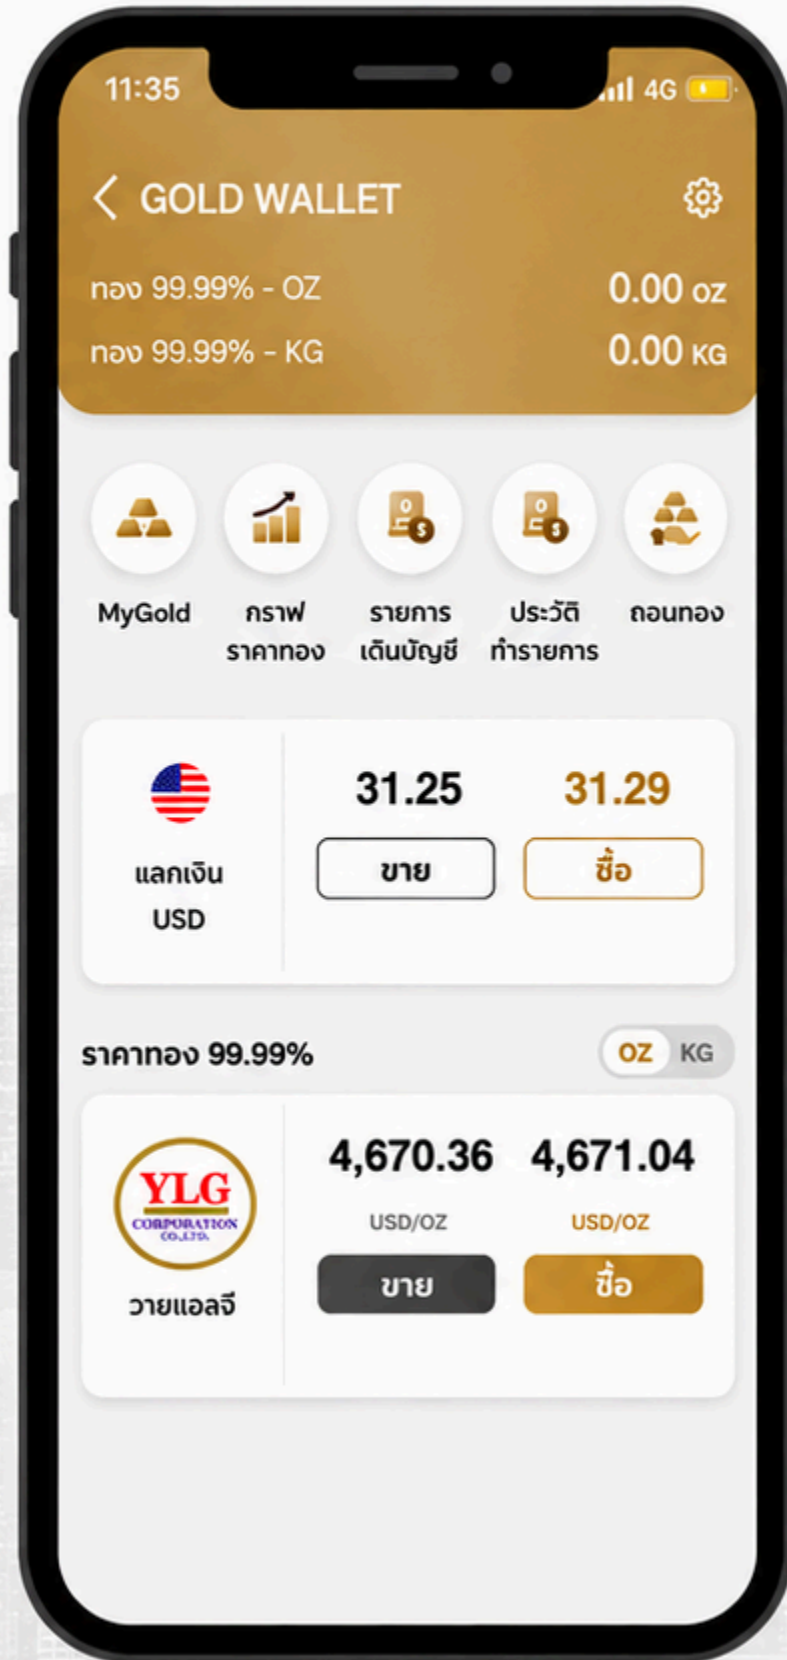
11:35
4G

GOLD WALLET

ทอง 99.99% - OZ 0.00 oz
ทอง 99.99% - KG 0.00 KG

MyGold
กราฟ ราคาทอง
รายการ เดินบัญชี
ประวัติ ทำรายการ
ถอนทอง

แลกเงิน USD
31.25
ขาย
31.29
ซื้อ

ราคาทอง 99.99%
OZ KG

YLG CORPORATION CO.,LTD.
วายแอลจี
4,670.36
USD/OZ
ขาย
4,671.04
USD/OZ
ซื้อ